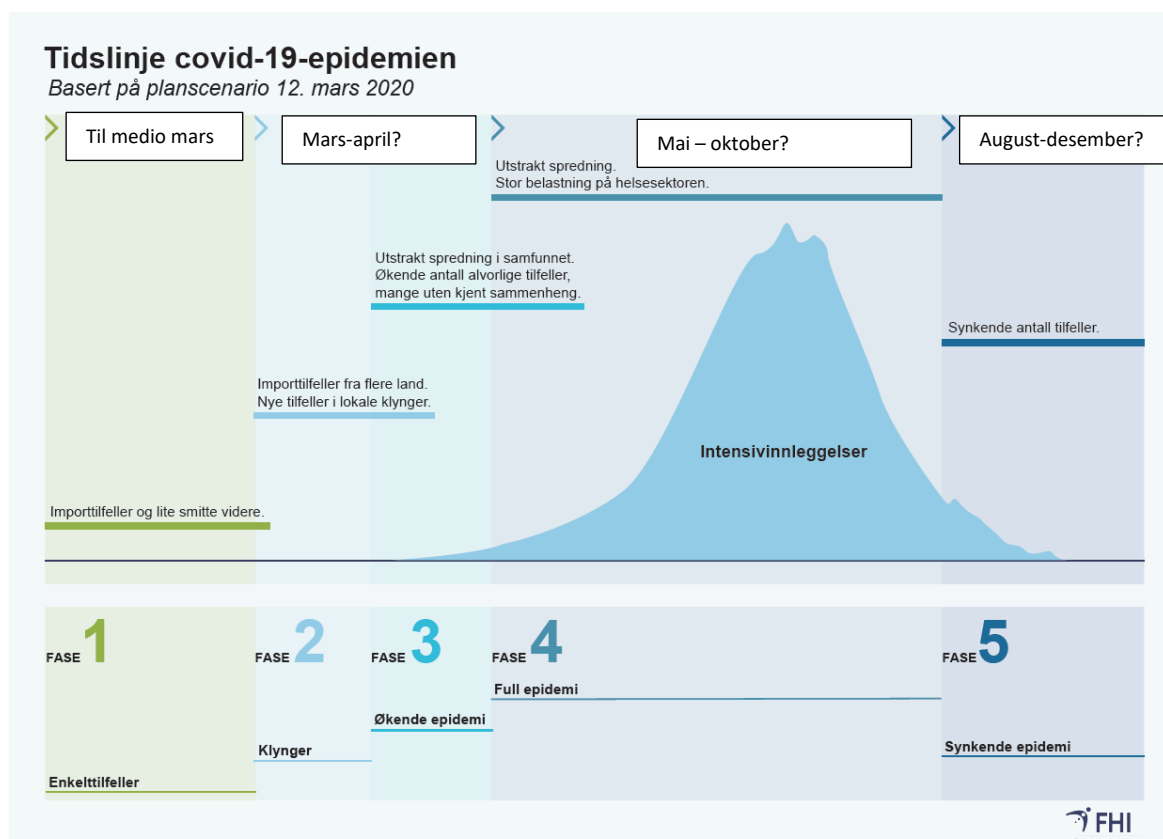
Tidslinje covid-19-epidemien
Basert på planscenario 12. mars 2020

Til medio mars

Mars-april?

Mai – oktober?

August-desember?

Utstrakt spredning. Stor belastning på helsesektoren.

Utstrakt spredning i samfunnet. Økende antall alvorlige tilfeller, mange uten kjent sammenheng.

Synkende antall tilfeller.

Importtilfeller fra flere land. Nye tilfeller i lokale klynger.

Intensivinnleggelser

Importtilfeller og lite smitte videre.

FASE 1
Enkelttilfeller

FASE 2
Klynger

FASE 3
Økende epidemi

FASE 4
Full epidemi

FASE 5
Synkende epidemi

FHI